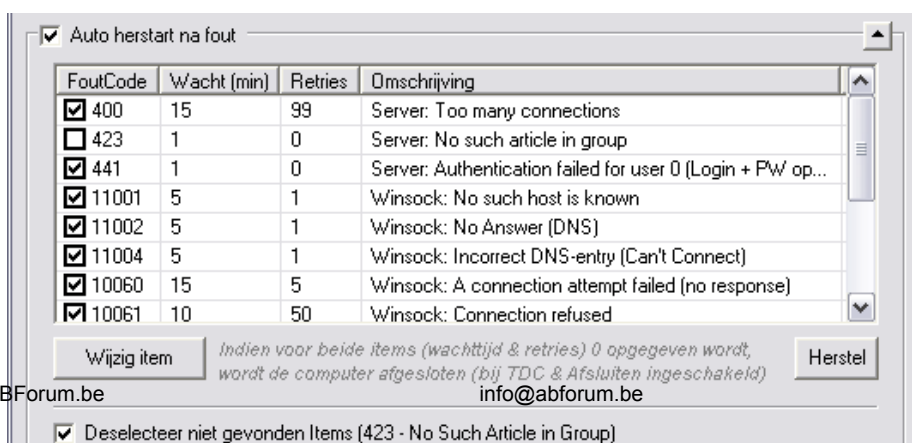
Auto herstart na fout

| FoutCode | Wacht (min) | Retries | Omschrijving |
|---|---|---|---|
| 400 | 15 | 99 | Server: Too many connections |
| 423 | 1 | 0 | Server: No such article in group |
| 441 | 1 | 0 | Server: Authentication failed for user 0 (Login + PW op... |
| 11001 | 5 | 1 | Winsock: No such host is known |
| 11002 | 5 | 1 | Winsock: No Answer (DNS) |
| 11004 | 5 | 1 | Winsock: Incorrect DNS-entry (Can't Connect) |
| 10060 | 15 | 5 | Winsock: A connection attempt failed (no response) |
| 10061 | 10 | 50 | Winsock: Connection refused |

Wijzig item

Indien voor beide items (wachttijd & retries) 0 opgegeven wordt, wordt de computer afgesloten (bij TDC & Afsluiten ingeschakeld)

Herstel

BForum.be info@abforum.be

Deselecteer niet gevonden Items (423 - No Such Article in Group)